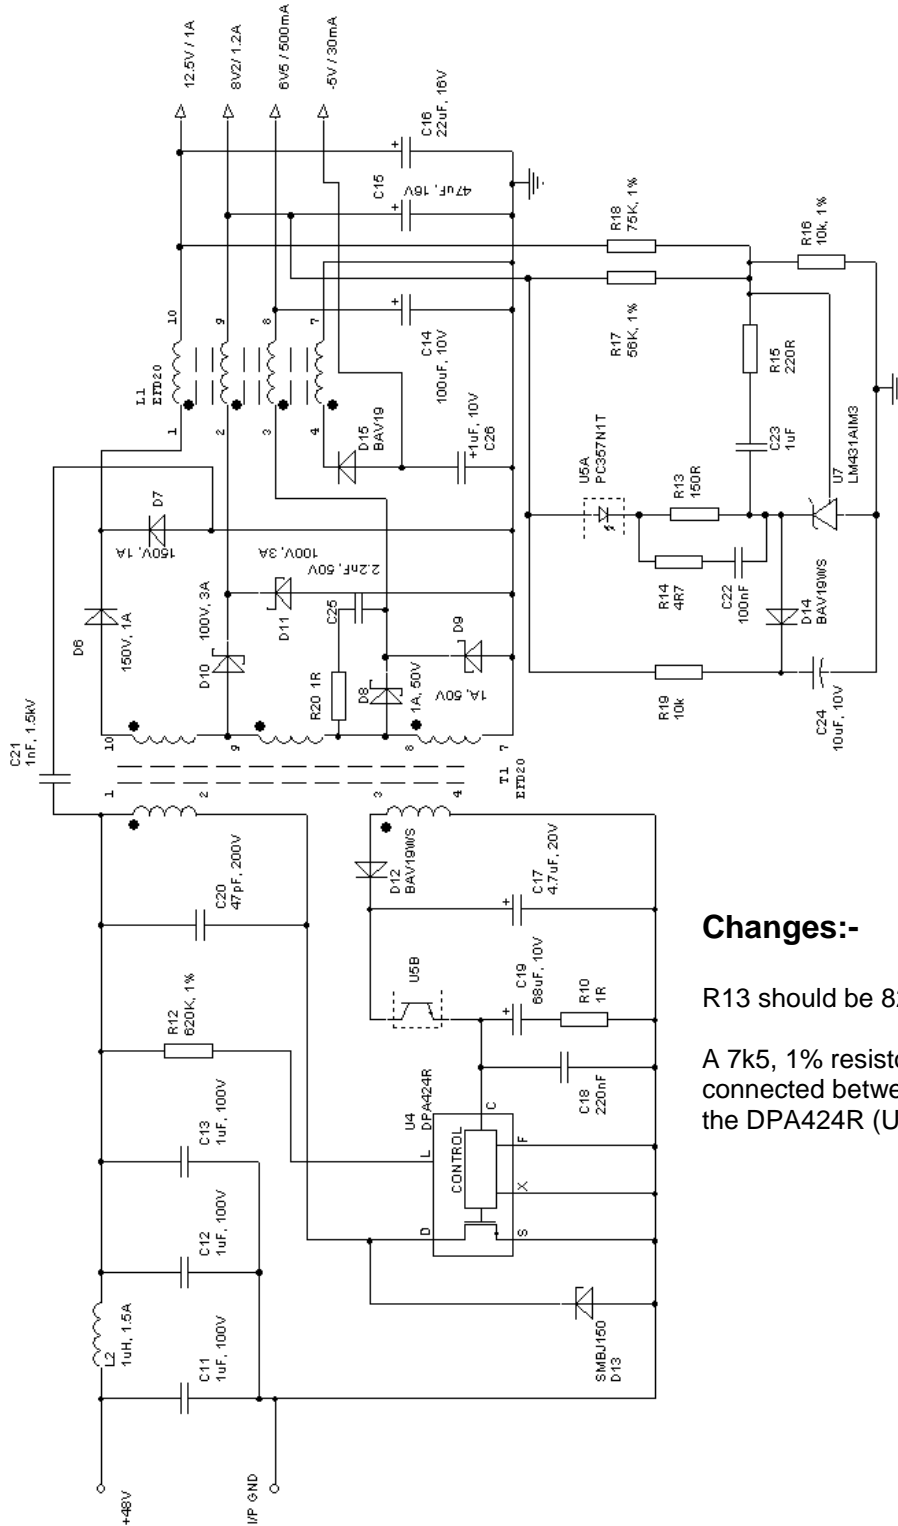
12.5V / 1A
8V2/ 1.2A
6V5 / 500mA
-5V / 30mA

C16
22uF, 16V
C15
47uF, 16V
R18
75K, 1%
R16
10k, 1%
L1
EFD20
10
9
8
7
1
2
3
4
C14
100uF, 10V
R17
56K, 1%
R15
220R
D15
BAV19
+1uF, 10V
C26
C23
1uF
U5A
PC357N1T
R13
150R
U7
LM431AIM3
D7
150V, 1A
100V, 3A
D11
2.2nF, 50V
C25
D9
R14
4R7
C22
100nF
D14
BAV19WS
D6
150V, 1A
D10
100V, 3A
R20 1R
D8
1A, 50V
1A, 50V
R19
10k
C24
10uF, 10V
C21
1nF, 1.5kV
10
9
8
7
1
2
3
4
T1
EFD20
D12
BAV19WS
C17
4.7uF, 20V
C20
47pF, 200V
U5B
C19
68uF, 10V
R10
1R
R12
620K, 1%
C18
220nF
U4
DPA424R
CONTROL
L
C
F
X
D
S
C13
1uF, 100V
C12
1uF, 100V
L2
1uH, 1.5A
C11
1uF, 100V
SMBJ150
D13
+48V
I/P GND

**Changes:-**

R13 should be 8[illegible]

A 7k5, 1% resisto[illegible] connected betwe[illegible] the DPA424R (U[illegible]